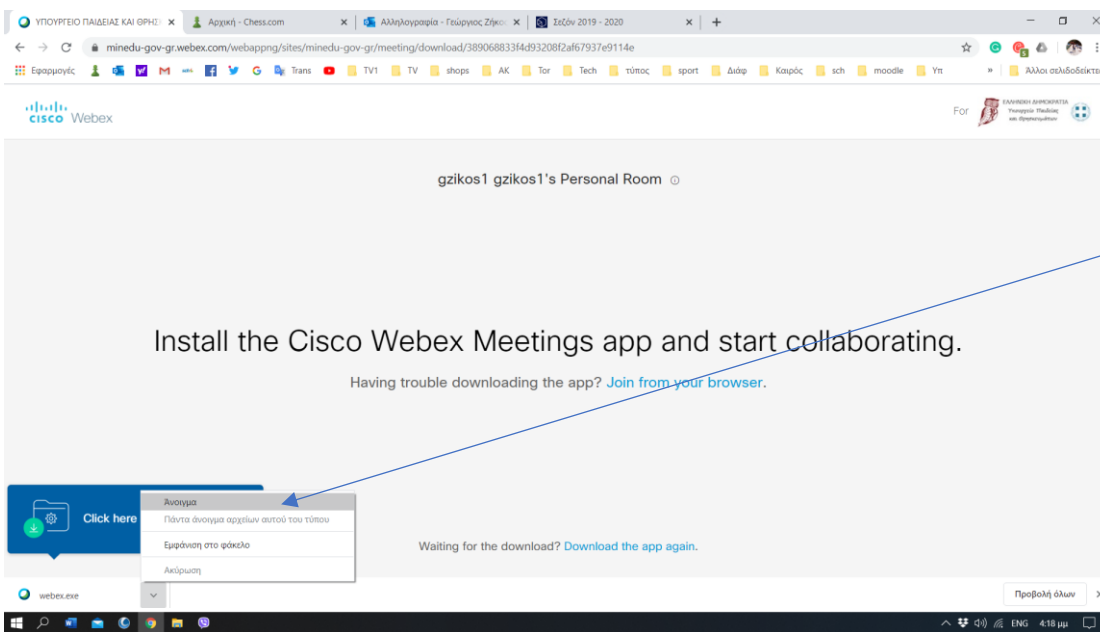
ΥΠΟΥΡΓΕΙΟ ΠΑΙΔΕΙΑΣ ΚΑΙ ΘΡΗΣ ×
Αρχική - Chess.com ×
Αλληλογραφία - Γεώργιος Ζήκο ×
Σεζόν 2019 - 2020 ×
+

minedu-gov-gr.webex.com/webappng/sites/minedu-gov-gr/meeting/download/389068833f4d93208f2af67937e9114e

Εφαρμογές Trans TV1 TV shops AK Tor Tech τύπος sport Διάφ Καιρός sch moodle Υπ » Άλλοι σελιδοδείκτες

cisco Webex

For ΕΛΛΗΝΙΚΗ ΔΗΜΟΚΡΑΤΙΑ Υπουργείο Παιδείας και Θρησκευμάτων

gzikos1 gzikos1's Personal Room

Install the Cisco Webex Meetings app and start collaborating.

Having trouble downloading the app? Join from your browser.

Click here

Άνοιγμα
Πάντα άνοιγμα αρχείων αυτού του τύπου
Εμφάνιση στο φάκελο
Ακύρωση

Waiting for the download? Download the app again.

webex.exe

Προβολή όλων

ENG 4:18 μμ